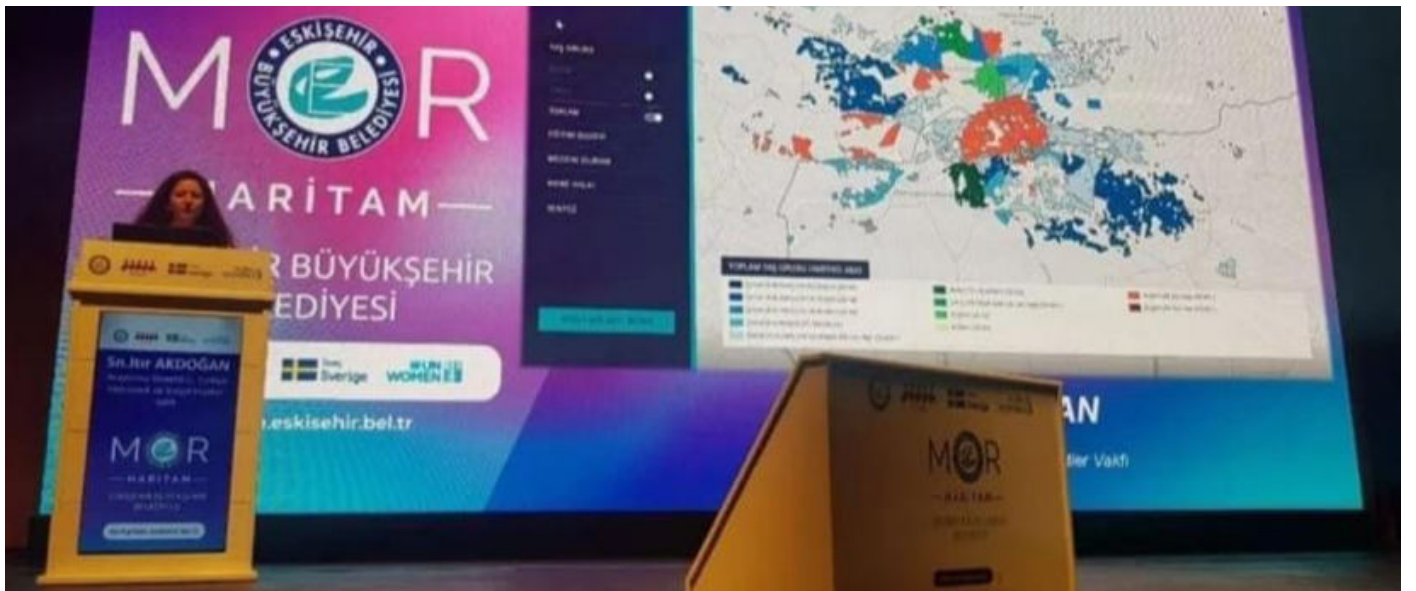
M R
ESKİŞEHİR BÜYÜKŞEHİR BELEDİYESİ
HARİTAM
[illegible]R BÜYÜKŞEHİR
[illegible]EDİYESİ
Sverige
UN WOMEN
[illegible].eskisehir.bel.tr

YAŞ GRUBU
TOPLAM
EĞİTİM DURUMU
MEDENİ DURUM
HANE HALKI
ŞİDDET

TOPLAM YAŞ GRUBU HARİTASI
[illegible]

Sn. Itır AKDOĞAN
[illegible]
M R
HARİTAM
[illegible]

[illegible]AN
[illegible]ler Vakfı

M R
HARİTAM
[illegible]